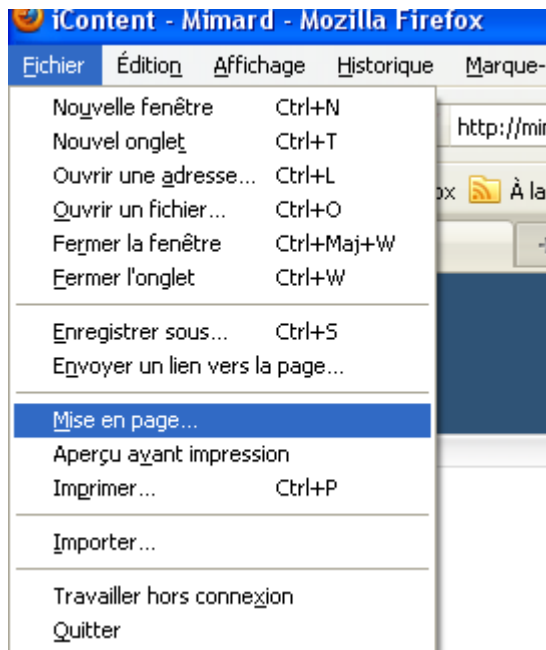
iContent - Mimard - Mozilla Firefox

Fichier Édition Affichage Historique Marque-

Nouvelle fenêtre Ctrl+N
Nouvel onglet Ctrl+T
Ouvrir une adresse... Ctrl+L
Ouvrir un fichier... Ctrl+O
Fermer la fenêtre Ctrl+Maj+W
Fermer l'onglet Ctrl+W

Enregistrer sous... Ctrl+S
Envoyer un lien vers la page...

Mise en page...
Aperçu avant impression
Imprimer... Ctrl+P

Importer...

Travailler hors connexion
Quitter

http://mi

ox À la